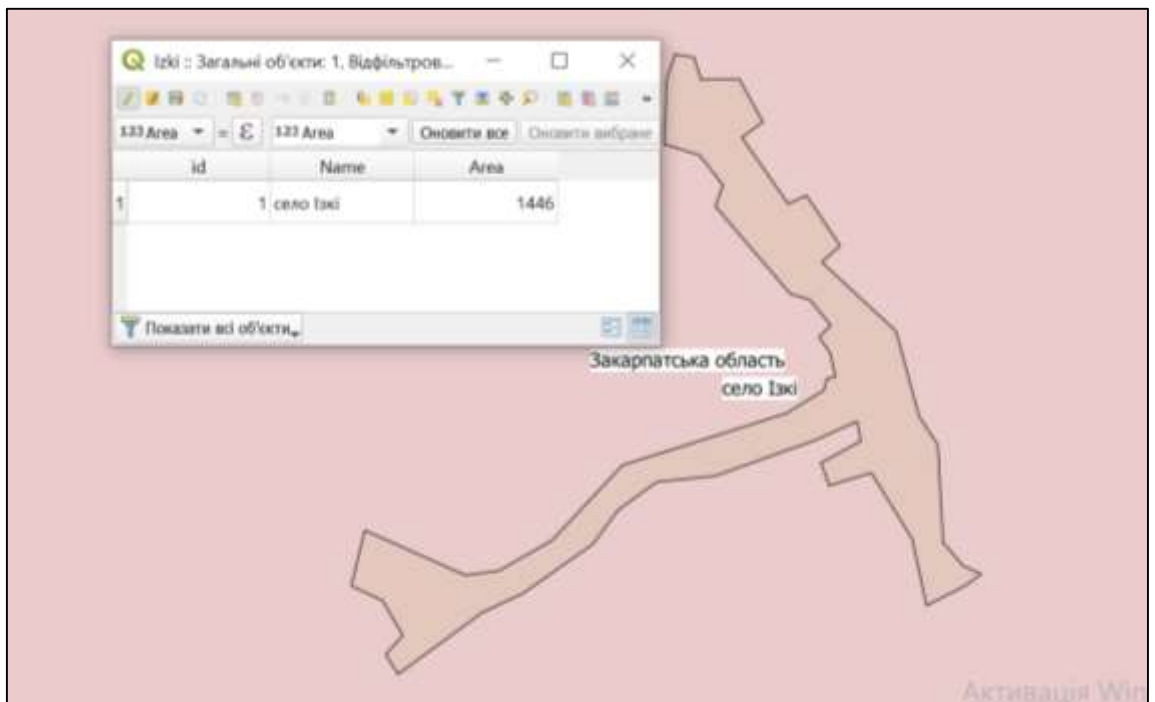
Izki :: Загальні об'єкти: 1, Відфільтров...

123 Area = ε 123 Area Оновити все Оновити вибране

| | id | Name | Area |
|---|---|---|---|
| 1 | 1 | село Ізкі | 1446 |

Показати всі об'єкти

Закарпатська область
село Ізкі

Активація Win